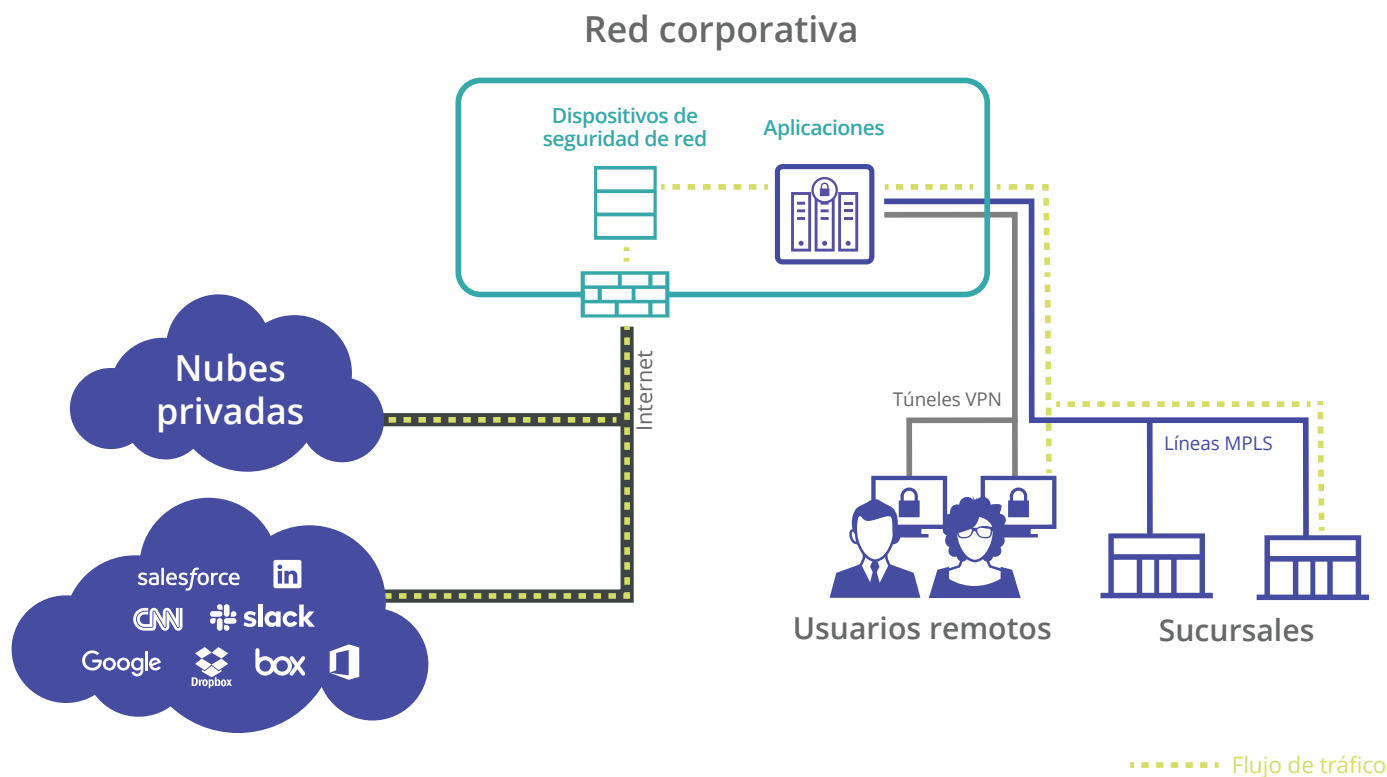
Red corporativa

Dispositivos de seguridad de red

Aplicaciones

Nubes privadas

Internet

salesforce
in
CNN
slack
Google
Dropbox
box

Túneles VPN

Líneas MPLS

Usuarios remotos

Sucursales

Flujo de tráfico